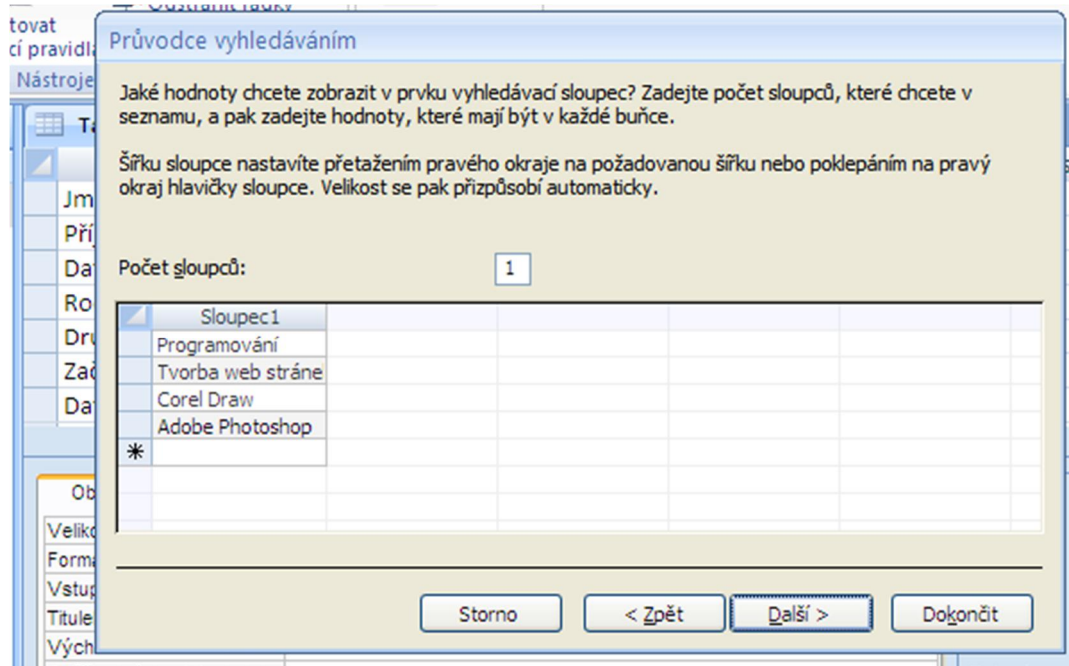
tovat
cí pravidl
Nástroje
Ta
Jm
Příj
Dat
Ro
Dru
Zač
Dat
Ob
Veliko
Forma
Vstup
Titule
Vých

Průvodce vyhledáváním

Jaké hodnoty chcete zobrazit v prvku vyhledávací sloupec? Zadejte počet sloupců, které chcete v seznamu, a pak zadejte hodnoty, které mají být v každé buňce.

Šířku sloupce nastavíte přetažením pravého okraje na požadovanou šířku nebo poklepáním na pravý okraj hlavičky sloupce. Velikost se pak přizpůsobí automaticky.

Počet sloupců: 1

| | Sloupec1 |
|---|---|
| | Programování |
| | Tvorba web stráne |
| | Corel Draw |
| | Adobe Photoshop |
| * | |

Storno
< Zpět
Další >
Dokončit